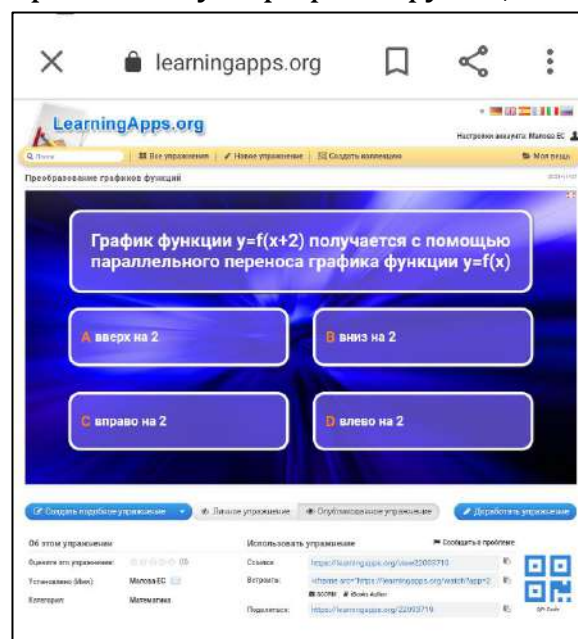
learningapps.org

LearningApps.org

Настройки аккаунта: Малова ЕС

Поиск | Все упражнения | Новое упражнение | Создать коллекцию | Мои папки

Преобразование графиков функций

График функции y=f(x+2) получается с помощью параллельного переноса графика функции y=f(x)

A вверх на 2

B вниз на 2

C вправо на 2

D влево на 2

Создать подобное упражнение | Личное упражнение | Опубликованное упражнение | Доработать упражнение

Об этом упражнении

Оцените это упражнение: (0)

Установлено (Мин): Малова ЕС

Категория: Математика

Использовать упражнение

Сообщить о проблеме

Ссылка: https://learningapps.org/view22003719

Встроить: <iframe src="https://learningapps.org/watch?app=2

SCORM iBooks Author

Поделиться: https://learningapps.org/22003719

QR-Code